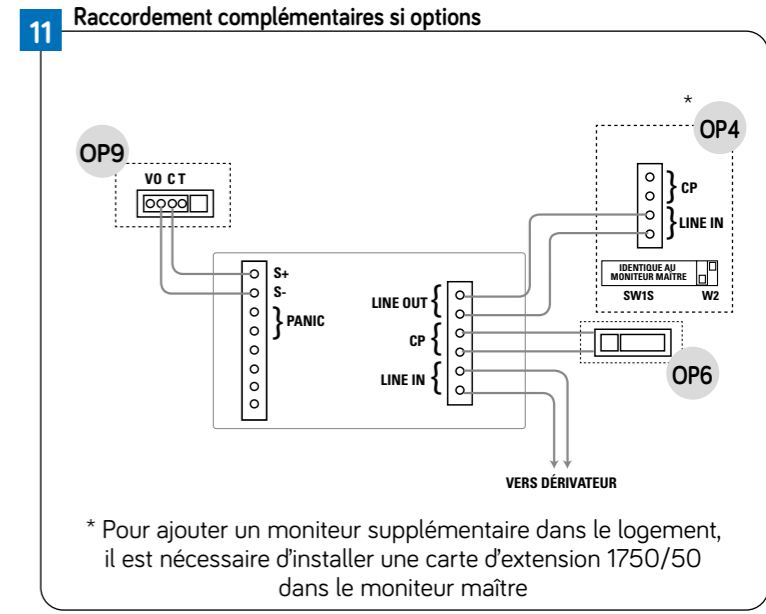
11 Raccordement complémentaires si options

*
OP4

OP9
VO C T

CP
LINE IN

IDENTIQUE AU MONITEUR MAÎTRE
SW1S W2

S+
S-
PANIC

LINE OUT
CP
LINE IN

OP6

VERS DÉRIVATEUR

* Pour ajouter un moniteur supplémentaire dans le logement, il est nécessaire d'installer une carte d'extension 1750/50 dans le moniteur maître